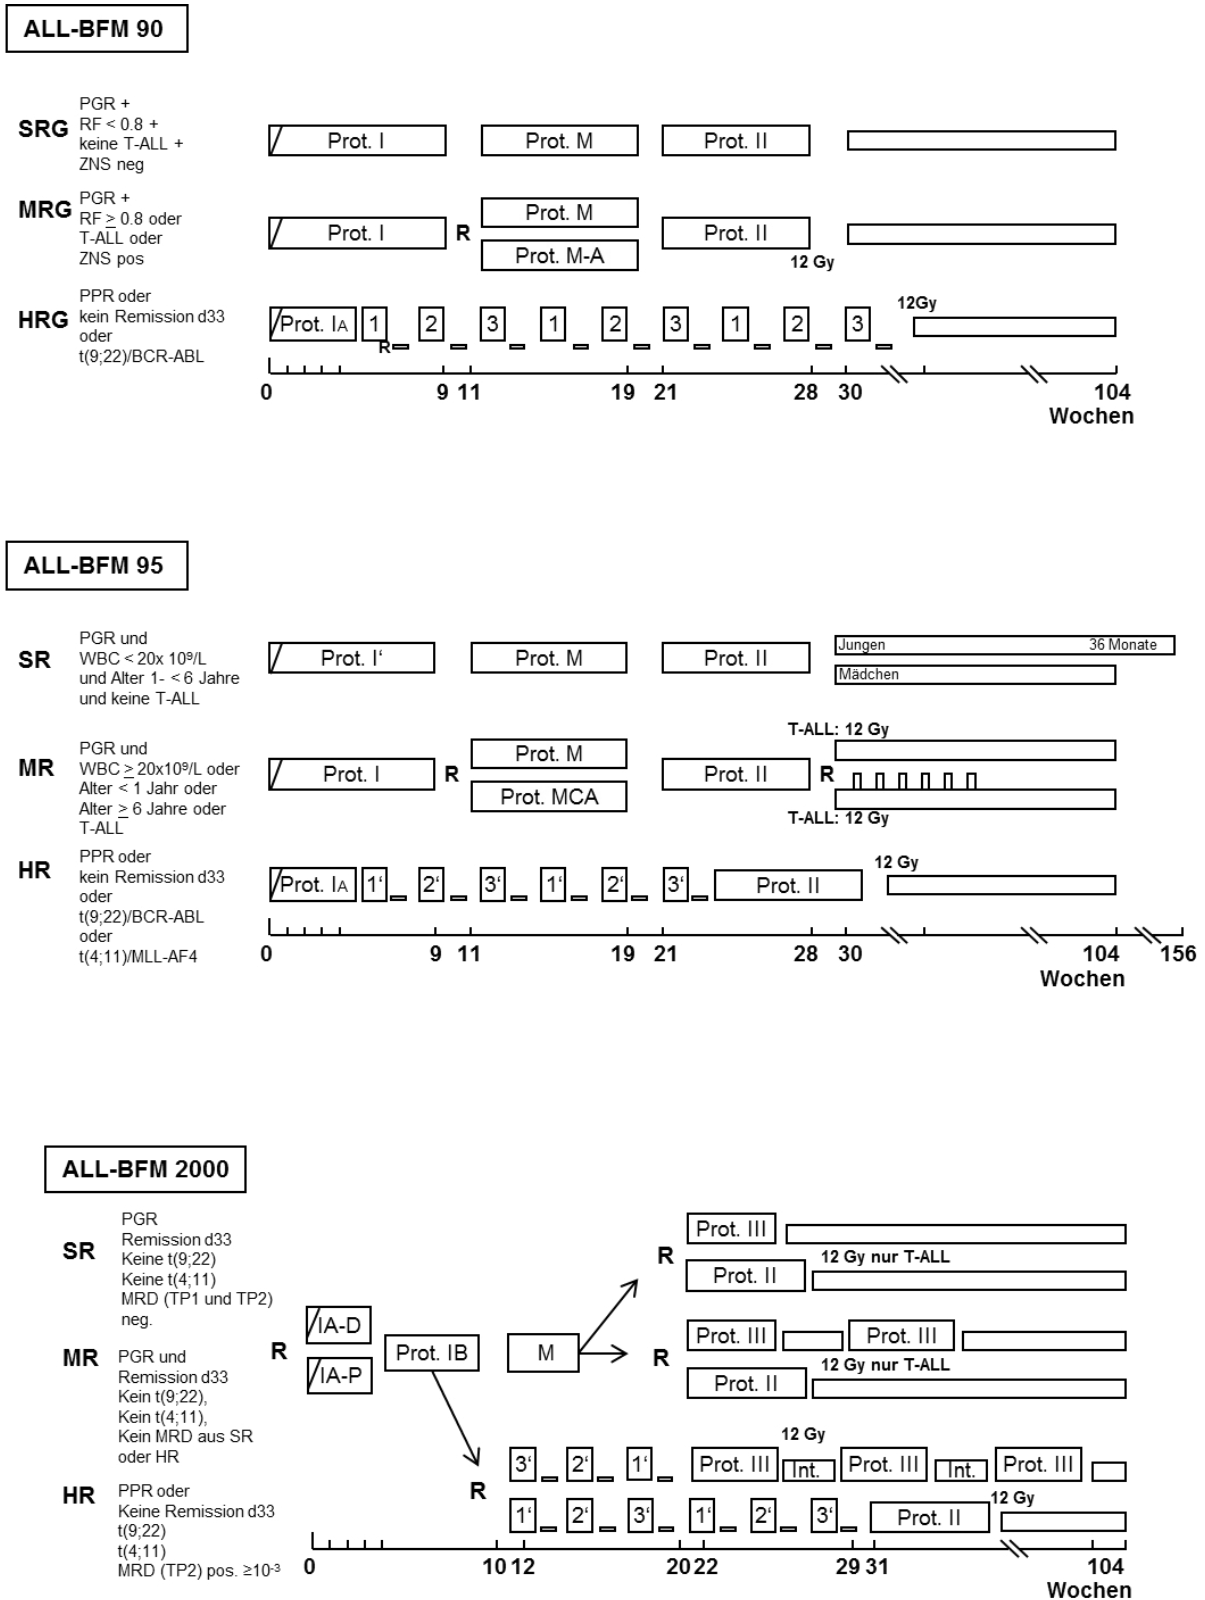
ALL-BFM 90

SRG
PGR +
RF < 0.8 +
keine T-ALL +
ZNS neg

Prot. I
Prot. M
Prot. II

MRG
PGR +
RF $\geq$ 0.8 oder
T-ALL oder
ZNS pos

Prot. I
R
Prot. M
Prot. M-A
Prot. II
12 Gy

HRG
PPR oder
kein Remission d33
oder
t(9;22)/BCR-ABL

Prot. IA
1
R
2
3
1
2
3
1
2
3
12Gy

0
9 11
19 21
28 30
104
Wochen

ALL-BFM 95

SR
PGR und
WBC < 20x 10⁹/L
und Alter 1- < 6 Jahre
und keine T-ALL

Prot. I'
Prot. M
Prot. II
Jungen
36 Monate
Mädchen

MR
PGR und
WBC $\geq$ 20x10⁹/L oder
Alter < 1 Jahr oder
Alter $\geq$ 6 Jahre oder
T-ALL

T-ALL: 12 Gy
Prot. I
R
Prot. M
Prot. MCA
Prot. II
R
T-ALL: 12 Gy

HR
PPR oder
kein Remission d33
oder
t(9;22)/BCR-ABL
oder
t(4;11)/MLL-AF4

12 Gy
Prot. IA
1'
2'
3'
1'
2'
3'
Prot. II

0
9 11
19 21
28 30
104
156
Wochen

ALL-BFM 2000

SR
PGR
Remission d33
Keine t(9;22)
Keine t(4;11)
MRD (TP1 und TP2)
neg.

MR
PGR und
Remission d33
Kein t(9;22),
Kein t(4;11),
Kein MRD aus SR
oder HR

HR
PPR oder
Keine Remission d33
t(9;22)
t(4;11)
MRD (TP2) pos. ≥10⁻³

R
IA-D
IA-P
Prot. IB
M
R
Prot. III
12 Gy nur T-ALL
Prot. II
R
Prot. III
Prot. III
12 Gy nur T-ALL
Prot. II

12 Gy
R
3'
2'
1'
Prot. III
Int.
Prot. III
Int.
Prot. III
1'
2'
3'
1'
2'
3'
Prot. II
12 Gy

0
10 12
20 22
29 31
104
Wochen